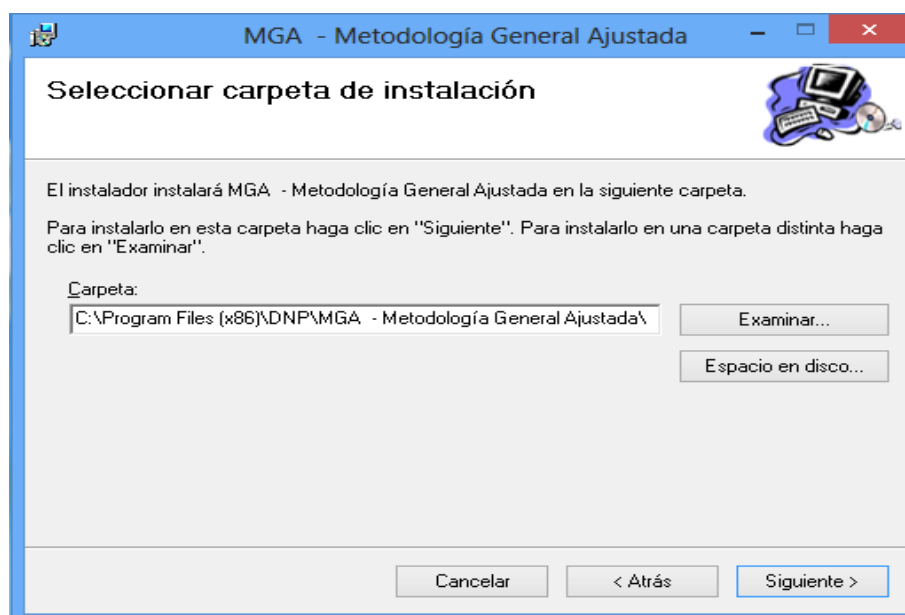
MGA - Metodología General Ajustada

Seleccionar carpeta de instalación

El instalador instalará MGA - Metodología General Ajustada en la siguiente carpeta.

Para instalarlo en esta carpeta haga clic en "Siguiente". Para instalarlo en una carpeta distinta haga clic en "Examinar".

Carpeta:

C:\Program Files (x86)\DNP\MGA - Metodología General Ajustada\

Examinar...

Espacio en disco...

Cancelar

< Atrás

Siguiente >